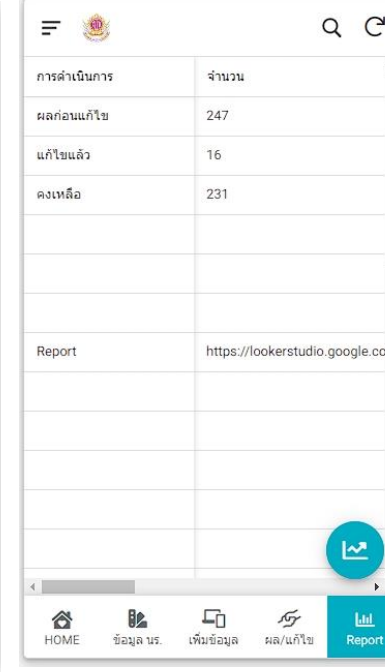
| การดำเนินการ | จำนวน |
|---|---|
| ผลก่อนแก้ไข | 247 |
| แก้ไขแล้ว | 16 |
| คงเหลือ | 231 |
| | |
| | |
| | |
| Report | https://lookerstudio.google.co |
| | |
| | |
| | |
| | |
| | |

HOME ข้อมูล นร. เพิ่มข้อมูล ผล/แก้ไข Report